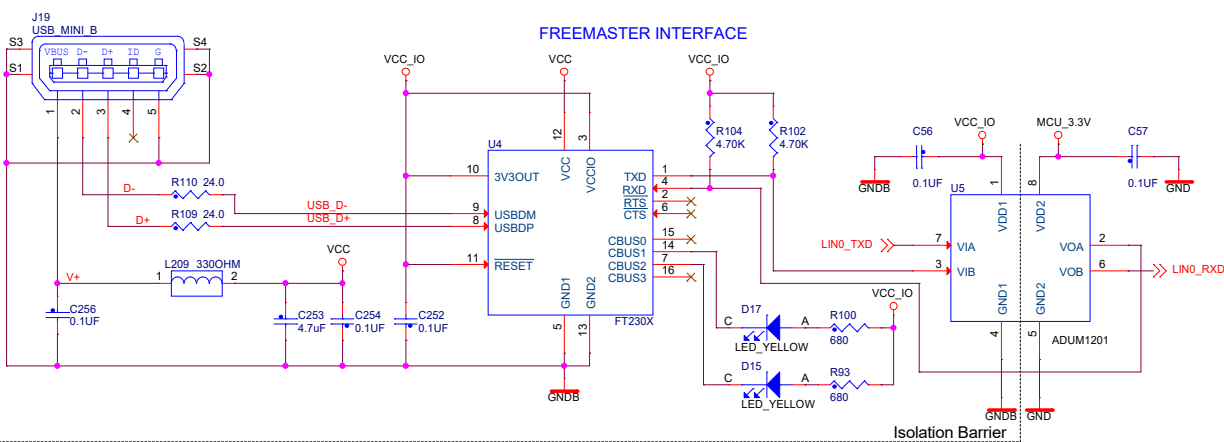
J19
USB_MINI_B
S3
S4
S1
S2
VBUS D- D+ ID G
1 2 3 4 5

FREEMASTER INTERFACE

VCC_IO
VCC
VCC_IO
VCC_IO
MCU_3.3V

R104
4.70K
R102
4.70K

C56
0.1UF
C57
0.1UF
GNDB
GND

U4
12 3
VCC VCCIO
10 3V3OUT
TXD 1
$\overline{RXD}$ 4
$\overline{RTS}$ 2
$\overline{CTS}$ 6
9 USBDM
8 USBDP
11 $\overline{RESET}$
CBUS0 15
CBUS1 14
CBUS2 7
CBUS3 16
GND1 GND2
5 13
FT230X

D-
R110 24.0
USB_D-
D+
R109 24.0
USB_D+

U5
1 VDD1
8 VDD2
LIN0_TXD
7 VIA
3 VIB
VOA 2
VOB 6
LIN0_RXD
GND1 GND2
4 5
ADUM1201

VCC
V+
L209 330OHM
1 2
C256
0.1UF
C253
4.7uF
C254
0.1UF
C252
0.1UF

VCC_IO
D17
C A
R100
LED_YELLOW
680
D15
C A
R93
LED_YELLOW
680

GNDB
GNDB
GND
Isolation Barrier